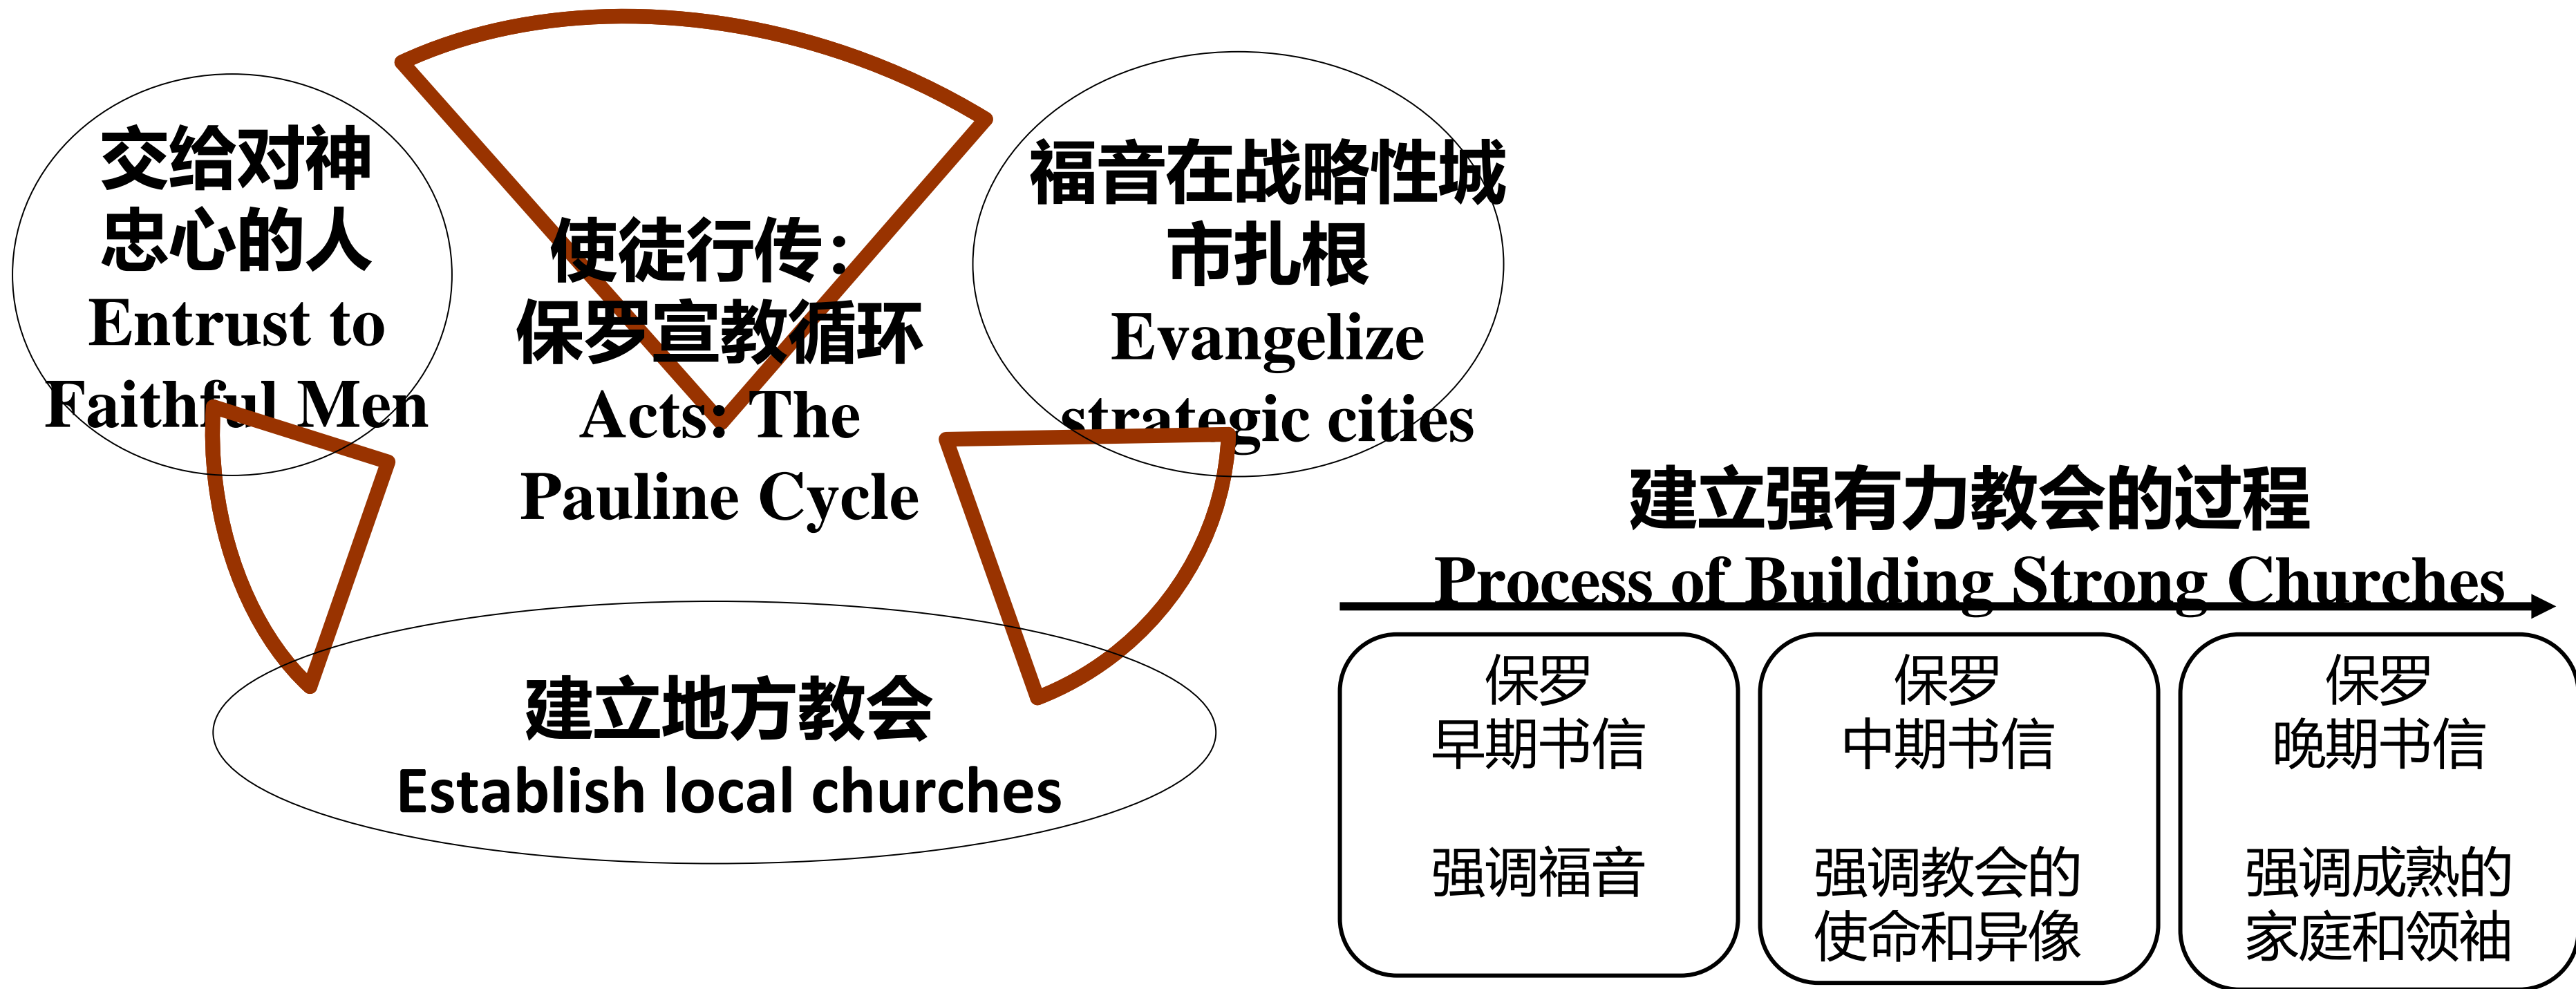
交给对神忠心的人
Entrust to Faithful Men

使徒行传：保罗宣教循环
Acts: The Pauline Cycle

福音在战略性城市扎根
Evangelize strategic cities

建立地方教会
Establish local churches

建立强有力教会的过程
Process of Building Strong Churches

保罗
早期书信

强调福音

保罗
中期书信

强调教会的使命和异像

保罗
晚期书信

强调成熟的家庭和领袖